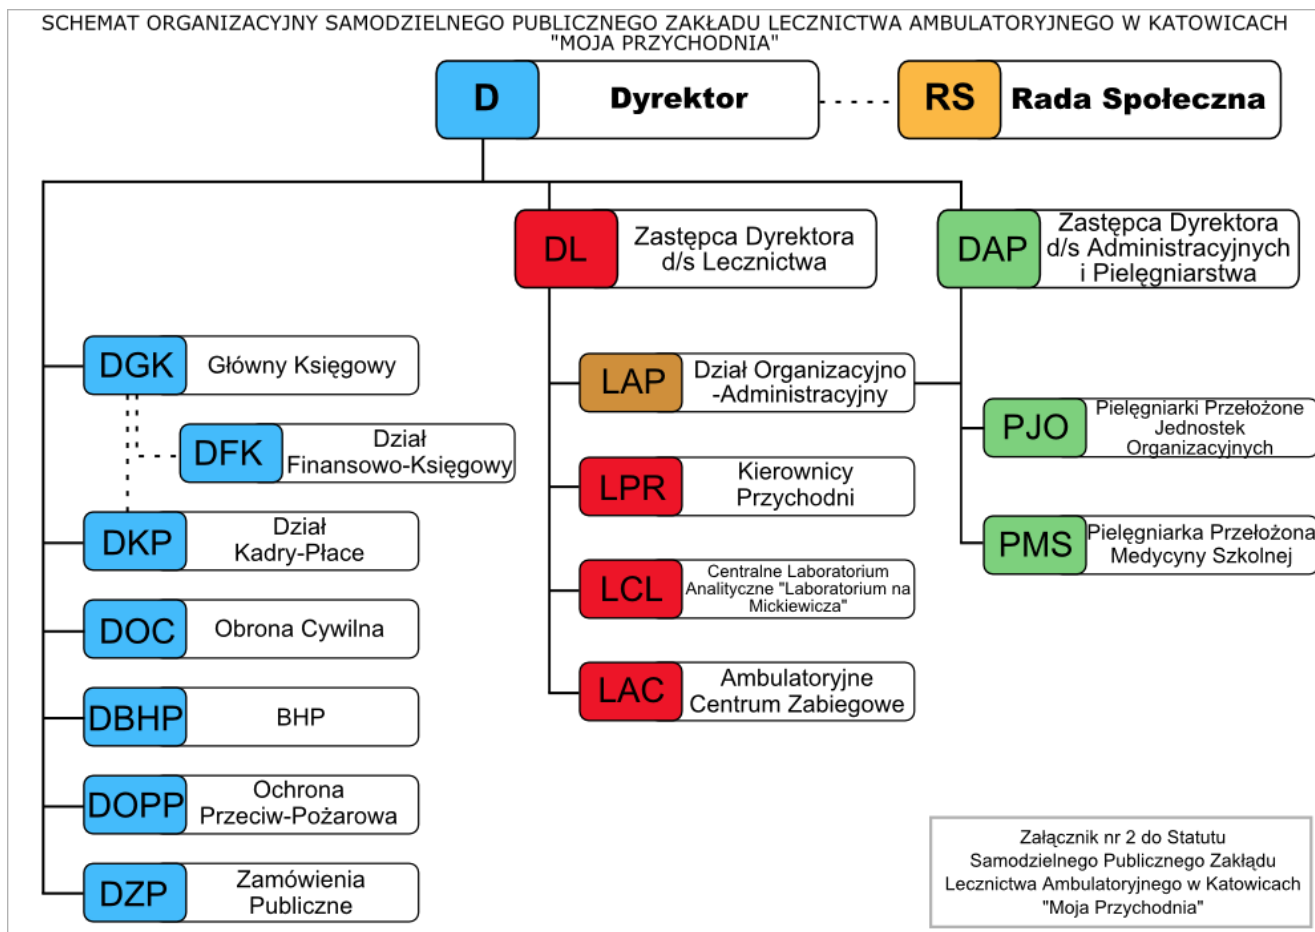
SCHEMAT ORGANIZACYJNY SAMODZIELNEGO PUBLICZNEGO ZAKŁADU LECZNICTWA AMBULATORYJNEGO W KATOWICACH "MOJA PRZYCHODNIA"

D Dyrektor

RS Rada Społeczna

DL Zastępca Dyrektora d/s Lecznictwa

DAP Zastępca Dyrektora d/s Administracyjnych i Pielęgniarstwa

DGK Główny Księgowy

DFK Dział Finansowo-Księgowy

DKP Dział Kadry-Płace

DOC Obrona Cywilna

DBHP BHP

DOPP Ochrona Przeciw-Pożarowa

DZP Zamówienia Publiczne

LAP Dział Organizacyjno-Administracyjny

LPR Kierownicy Przychodni

LCL Centralne Laboratorium Analityczne "Laboratorium na Mickiewicza"

LAC Ambulatoryjne Centrum Zabiegowe

PJO Pielęgniarki Przełożone Jednostek Organizacyjnych

PMS Pielęgniarka Przełożona Medycyny Szkolnej

Załącznik nr 2 do Statutu Samodzielnego Publicznego Zakładu Lecznictwa Ambulatoryjnego w Katowicach "Moja Przychodnia"